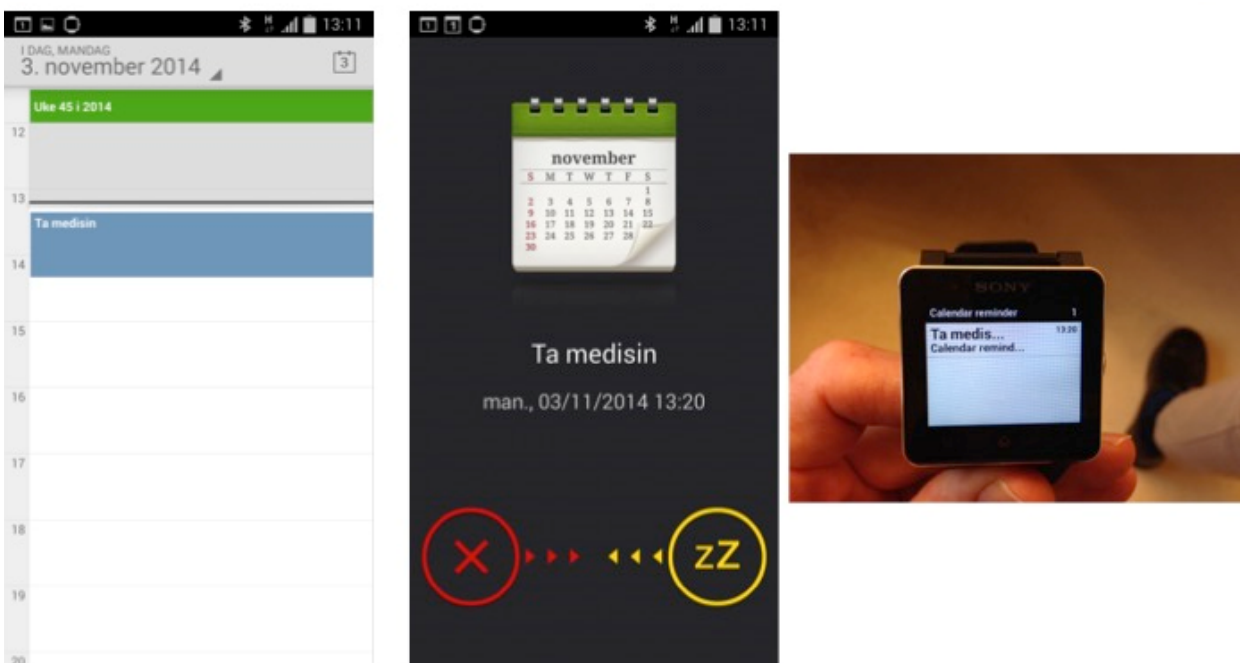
13:11
I DAG, MANDAG
3. november 2014
3
Uke 45 i 2014
12
13
Ta medisin
14
15
16
17
18
19
20

13:11
november
| S | M | T | W | T | F | S |
|---|---|---|---|---|---|---|
| | | | | | | 1 |
| 2 | 3 | 4 | 5 | 6 | 7 | 8 |
| 9 | 10 | 11 | 12 | 13 | 14 | 15 |
| 16 | 17 | 18 | 19 | 20 | 21 | 22 |
| 23 | 24 | 25 | 26 | 27 | 28 | |
| 30 | | | | | | |

Ta medisin
man., 03/11/2014 13:20
zZ

SONY
Calendar reminder 1
Ta medis... 13:20
Calendar remind...